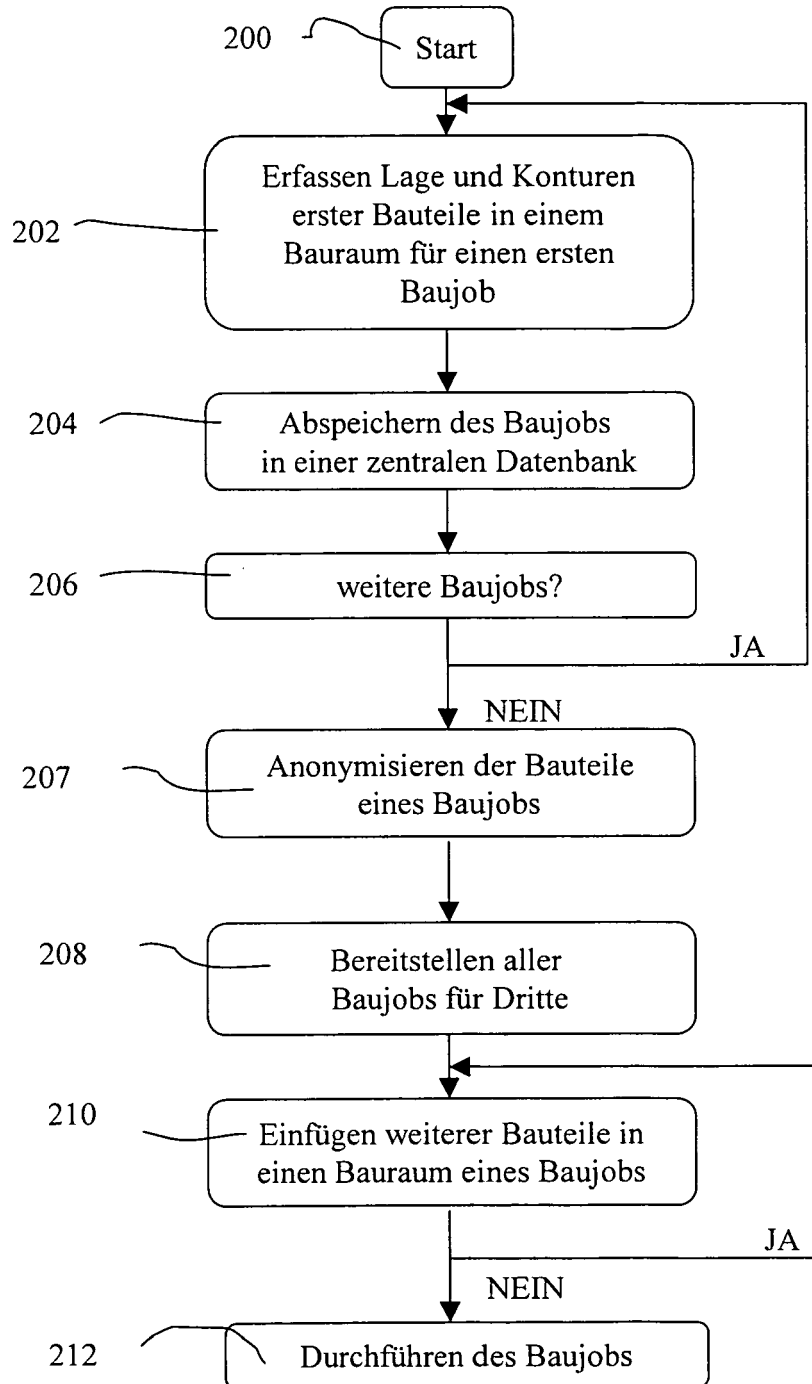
200

Start

202

Erfassen Lage und Konturen erster Bauteile in einem Bauraum für einen ersten Baujob

204

Abspeichern des Baujobs in einer zentralen Datenbank

206

weitere Baujobs?

JA

NEIN

207

Anonymisieren der Bauteile eines Baujobs

208

Bereitstellen aller Baujobs für Dritte

210

Einfügen weiterer Bauteile in einen Bauraum eines Baujobs

JA

NEIN

212

Durchführen des Baujobs